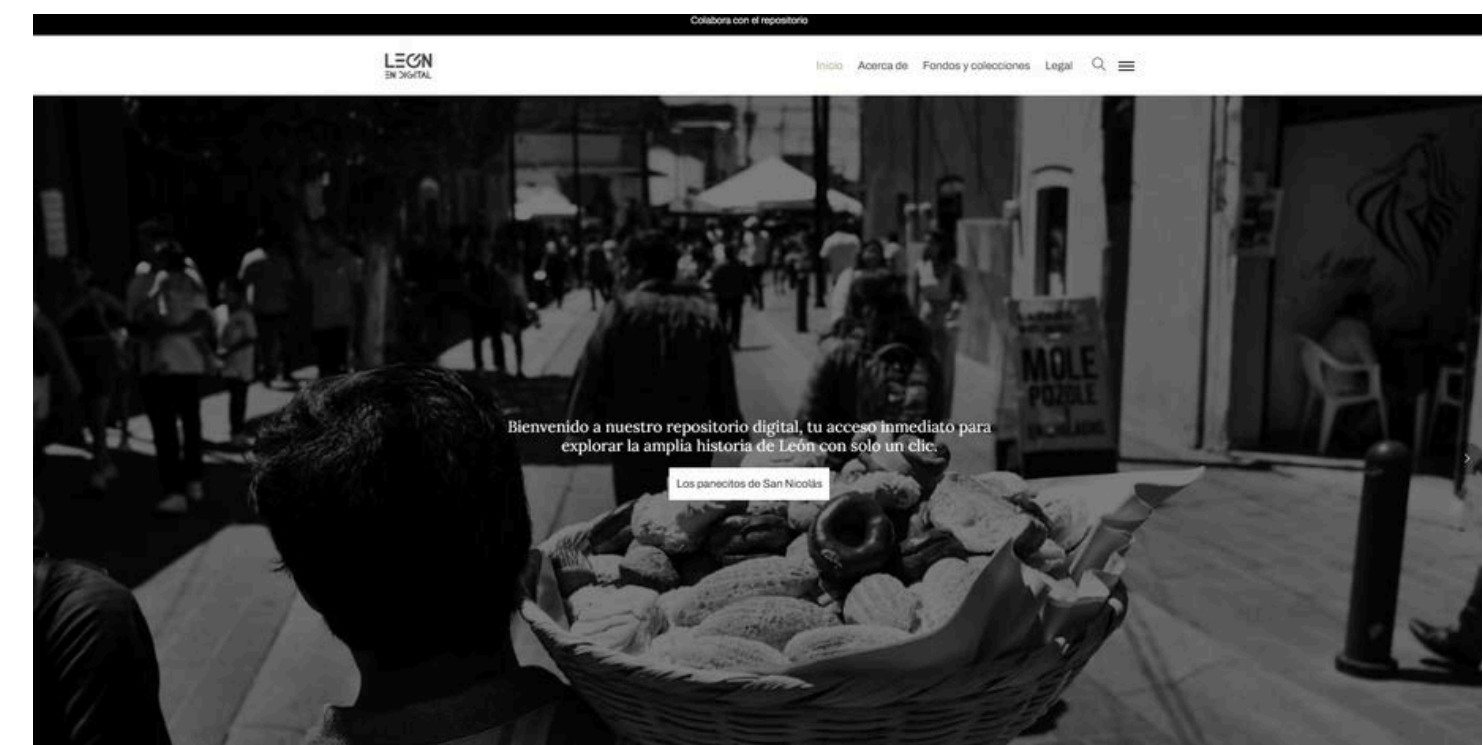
Colabora con el repositorio

LEÓN
EN DIGITAL

Inicio Acerca de Fondos y colecciones Legal

MOLE
POZOLE

Bienvenido a nuestro repositorio digital, tu acceso inmediato para explorar la amplia historia de León con solo un clic.

Los panecitos de San Nicolás